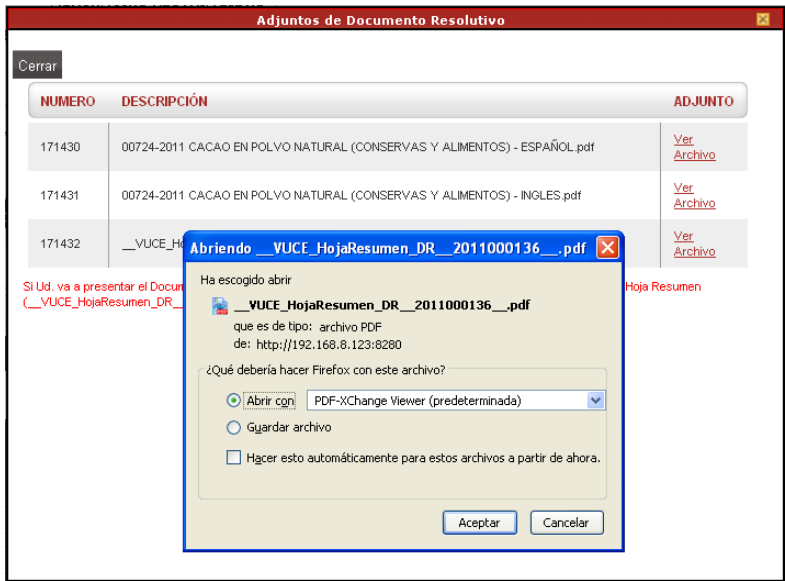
Adjuntos de Documento Resolutivo

Cerrar

| NUMERO | DESCRIPCIÓN | ADJUNTO |
|---|---|---|
| 171430 | 00724-2011 CACAO EN POLVO NATURAL (CONSERVAS Y ALIMENTOS) - ESPAÑOL.pdf | Ver Archivo |
| 171431 | 00724-2011 CACAO EN POLVO NATURAL (CONSERVAS Y ALIMENTOS) - INGLES.pdf | Ver Archivo |
| 171432 | __VUCE_Ho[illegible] | Ver Archivo |

Si Ud. va a presentar el Docum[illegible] Hoja Resumen (__VUCE_HojaResumen_DR_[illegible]

Abriendo __VUCE_HojaResumen_DR__2011000136__.pdf

Ha escogido abrir

__VUCE_HojaResumen_DR__2011000136__.pdf

que es de tipo: archivo PDF

de: http://192.168.8.123:8280

¿Qué debería hacer Firefox con este archivo?

Abrir con PDF-XChange Viewer (predeterminada)

Guardar archivo

Hacer esto automáticamente para estos archivos a partir de ahora.

Aceptar Cancelar